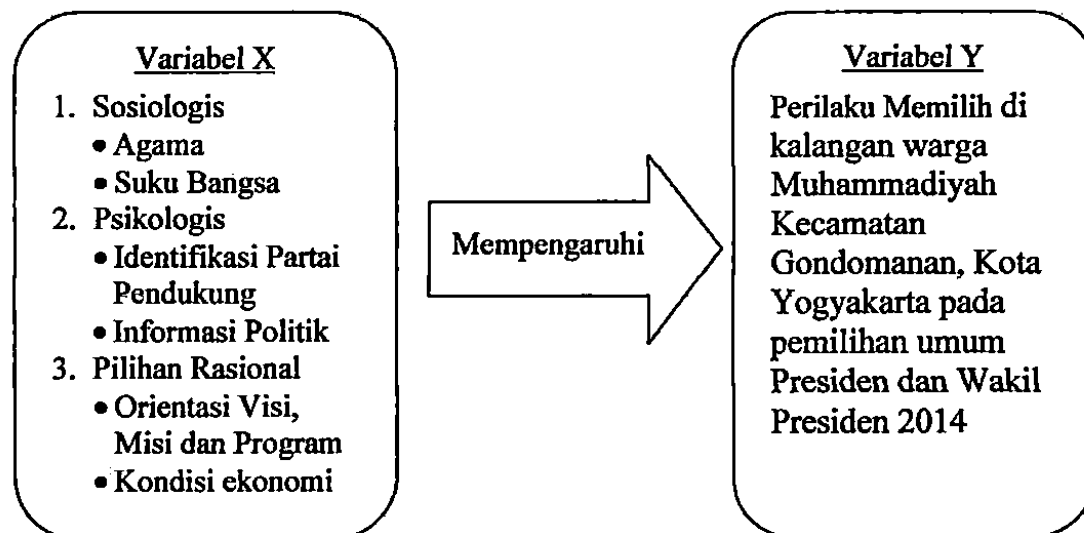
Variabel X

1. Sosiologis
• Agama
• Suku Bangsa
2. Psikologis
• Identifikasi Partai Pendukung
• Informasi Politik
3. Pilihan Rasional
• Orientasi Visi, Misi dan Program
• Kondisi ekonomi

Mempengaruhi

Variabel Y

Perilaku Memilih di kalangan warga Muhammadiyah Kecamatan Gondomanan, Kota Yogyakarta pada pemilihan umum Presiden dan Wakil Presiden 2014